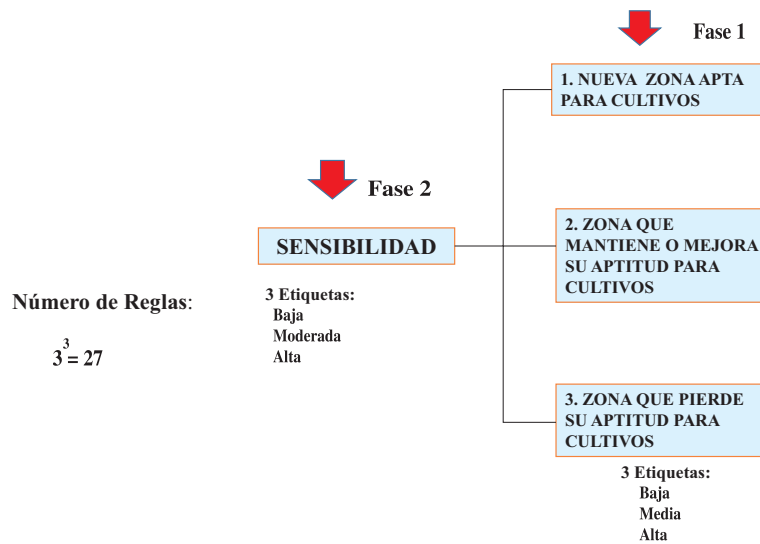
Fase 1

1. NUEVA ZONA APTA PARA CULTIVOS

Fase 2

SENSIBILIDAD

3 Etiquetas:
Baja
Moderada
Alta

2. ZONA QUE MANTIENE O MEJORA SU APTITUD PARA CULTIVOS

Número de Reglas:

$3^3 = 27$

3. ZONA QUE PIERDE SU APTITUD PARA CULTIVOS

3 Etiquetas:
Baja
Media
Alta